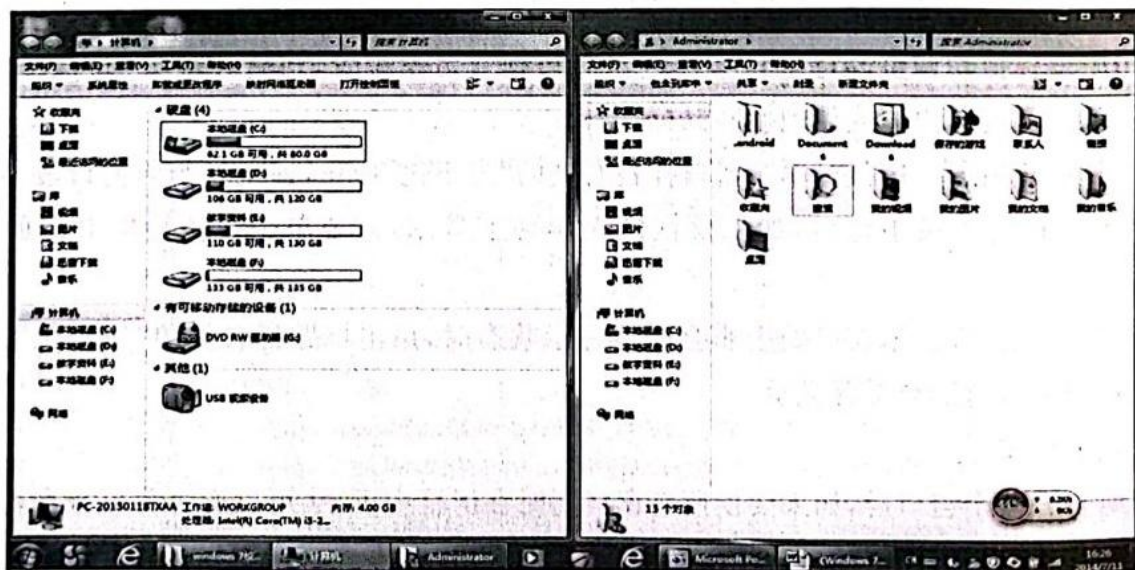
计算机
搜索 计算机
文件(F) 编辑(E) 查看(V) 工具(T) 帮助(H)
组织 系统属性 卸载或更改程序 映射网络驱动器 打开控制面板
☆ 收藏夹
下载
桌面
最近访问的位置
库
视频
图片
文档
迅雷下载
音乐
计算机
本地磁盘 (C:)
本地磁盘 (D:)
数字资料 (E:)
本地磁盘 (F:)
网络
硬盘 (4)
本地磁盘 (C:)
62.1 GB 可用，共 80.0 GB
本地磁盘 (D:)
106 GB 可用，共 120 GB
数字资料 (E:)
110 GB 可用，共 130 GB
本地磁盘 (F:)
133 GB 可用，共 135 GB
有可移动存储的设备 (1)
DVD RW 驱动器 (G:)
其他 (1)
USB 视频设备
PC-20130118TXAA 工作组: WORKGROUP 内存: 4.00 GB
处理器: Intel(R) Core(TM) i3-3...

Administrator
搜索 Administrator
文件(F) 编辑(E) 查看(V) 工具(T) 帮助(H)
组织 包含到库中 共享 刻录 新建文件夹
☆ 收藏夹
下载
桌面
最近访问的位置
库
视频
图片
文档
迅雷下载
音乐
计算机
本地磁盘 (C:)
本地磁盘 (D:)
数字资料 (E:)
本地磁盘 (F:)
网络
.android
Documents
Downloads
保存的游戏
联系人
链接
收藏夹
搜索
我的视频
我的图片
我的文档
我的音乐
桌面
13 个对象

windows 7视...
计算机
Administrator
Microsoft Po...
(Windows 7...
16:26
2014/7/13